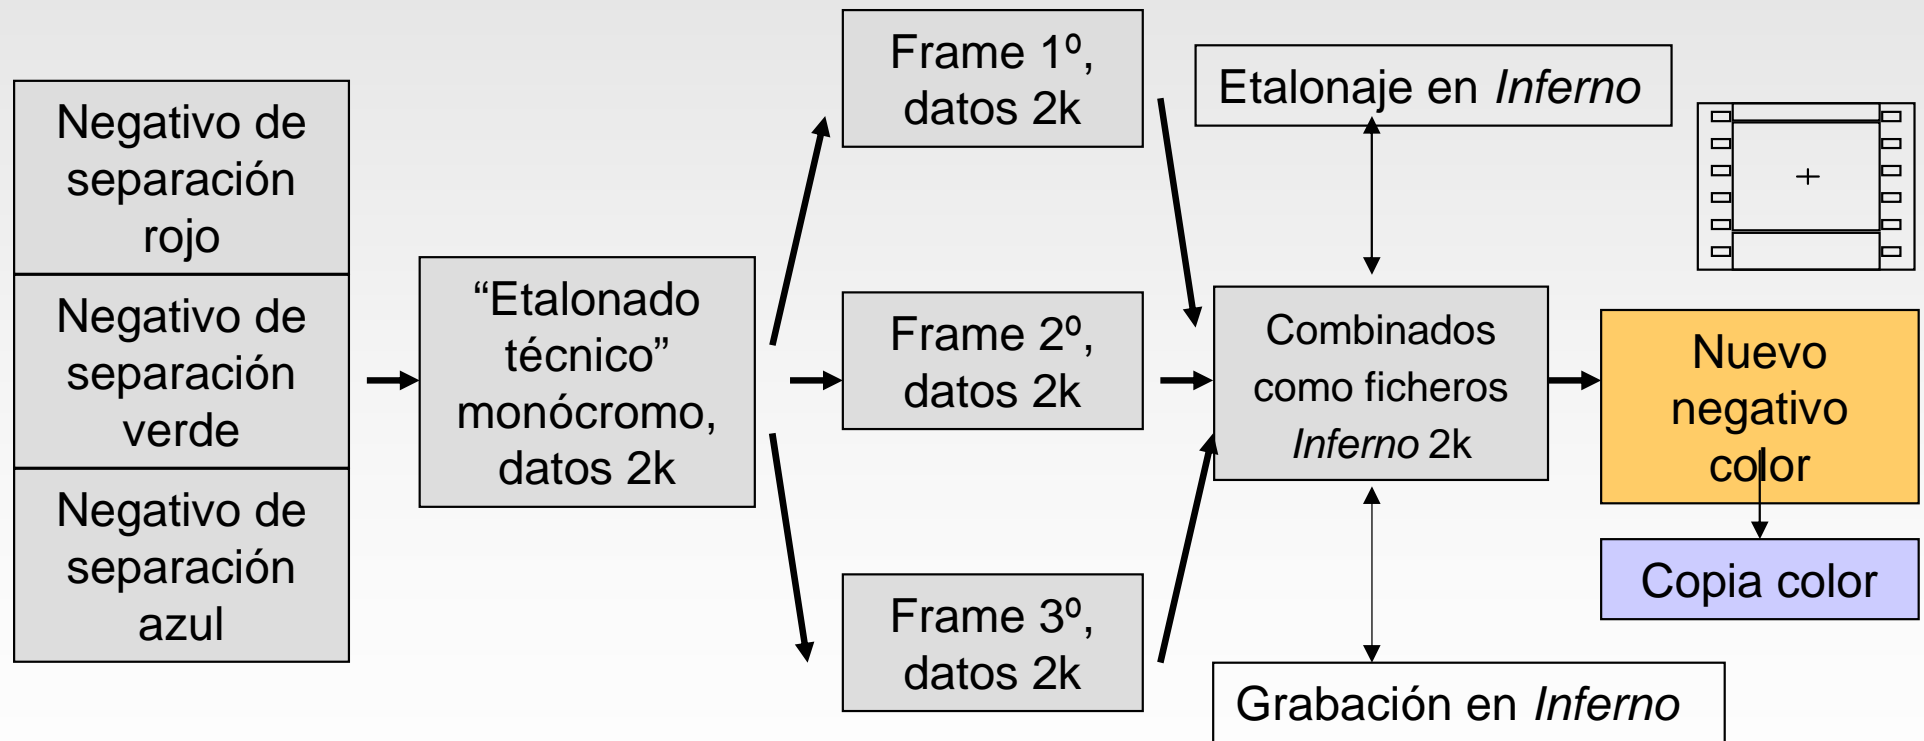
Negativo de separación rojo

Negativo de separación verde

Negativo de separación azul

“Etalonado técnico” monócromo, datos 2k

Frame 1º, datos 2k

Frame 2º, datos 2k

Frame 3º, datos 2k

Etalonaje en *Inferno*

Combinados como ficheros *Inferno* 2k

Grabación en *Inferno*

+

Nuevo negativo color

Copia color